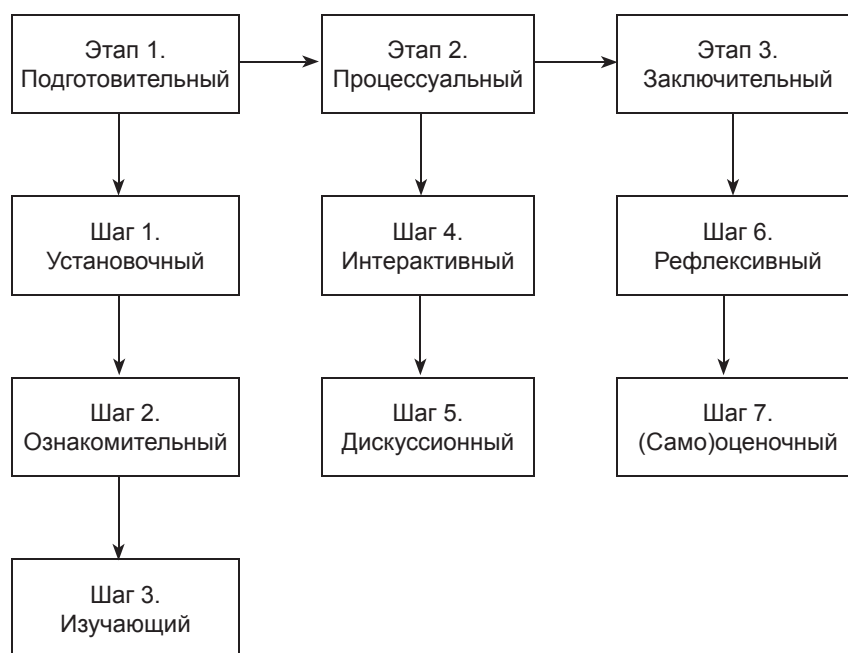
Этап 1.
Подготовительный

Этап 2.
Процессуальный

Этап 3.
Заключительный

Шаг 1.
Установочный

Шаг 2.
Ознакомительный

Шаг 3.
Изучающий

Шаг 4.
Интерактивный

Шаг 5.
Дискуссионный

Шаг 6.
Рефлексивный

Шаг 7.
(Само)оценочный